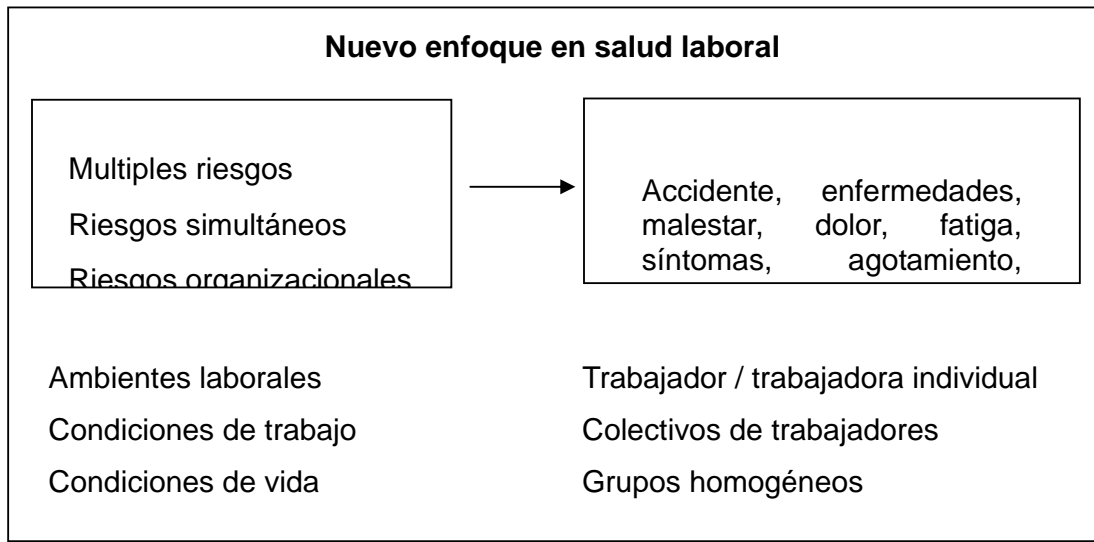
**Nuevo enfoque en salud laboral**

Multiples riesgos

Riesgos simultáneos

Riesgos organizacionales

Accidente, enfermedades, malestar, dolor, fatiga, síntomas, agotamiento,

Ambientes laborales

Condiciones de trabajo

Condiciones de vida

Trabajador / trabajadora individual

Colectivos de trabajadores

Grupos homogéneos